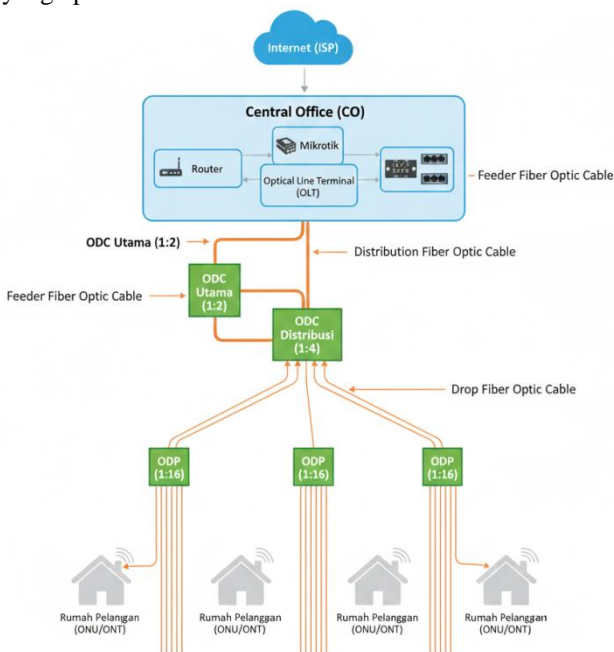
Internet (ISP)

Central Office (CO)

Mikrotik

Router

Optical Line Terminal (OLT)

Feeder Fiber Optic Cable

ODC Utama (1:2)

Distribution Fiber Optic Cable

ODC Utama (1:2)

Feeder Fiber Optic Cable

ODC Distribusi (1:4)

Drop Fiber Optic Cable

ODP (1:16)

ODP (1:16)

ODP (1:16)

Rumah Pelangan (ONU/ONT)

Rumah Pelanggan (ONU/ONT)

Rumah Pelanggan (ONU/ONT)

Rumah Pelanggan (ONU/ONT)